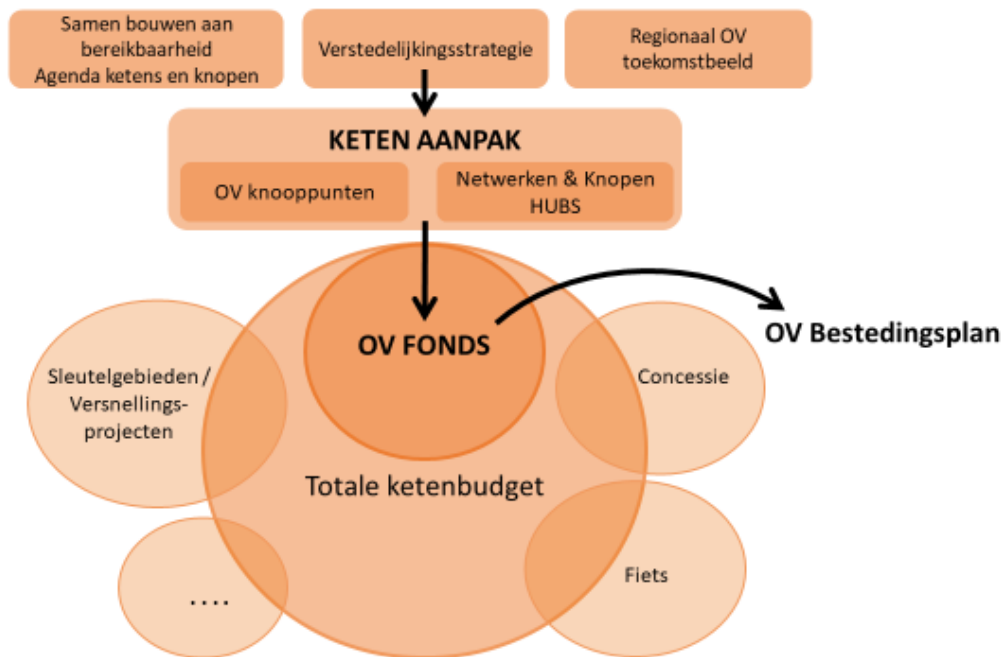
Samen bouwen aan bereikbaarheid Agenda ketens en knopen

Verstedelijkingsstrategie

Regionaal OV toekomstbeeld

KETEN AANPAK

OV knooppunten

Netwerken & Knopen HUBS

OV FONDS

OV Bestedingsplan

Sleutelgebieden / Versnellingsprojecten

Concessie

Totale ketenbudget

Fiets

....